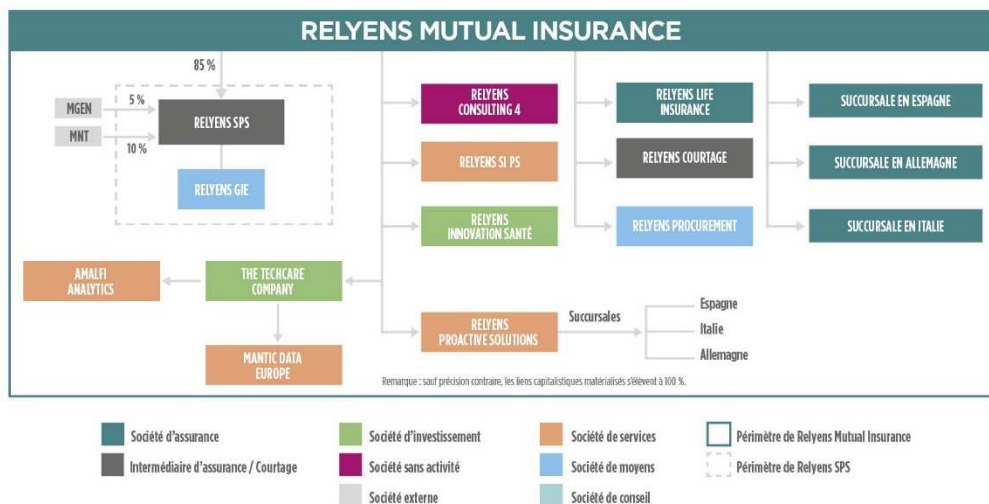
RELYENS MUTUAL INSURANCE

85 %

MGEN

5 %

MNT

10 %

RELYENS SPS

RELYENS GIE

RELYENS CONSULTING 4

RELYENS SI PS

RELYENS INNOVATION SANTÉ

RELYENS LIFE INSURANCE

RELYENS COURTAGE

RELYENS PROCUREMENT

SUCCURSALE EN ESPAGNE

SUCCURSALE EN ALLEMAGNE

SUCCURSALE EN ITALIE

AMALFI ANALYTICS

THE TECHCARE COMPANY

MANTIC DATA EUROPE

RELYENS PROACTIVE SOLUTIONS

Succursales

Espagne

Italie

Allemagne

Remarque : sauf précision contraire, les liens capitalistiques matérialisés s'élèvent à 100 %.

Société d'assurance

Intermédiaire d'assurance / Courtage

Société d'investissement

Société sans activité

Société externe

Société de services

Société de moyens

Société de conseil

Périmètre de Relyens Mutual Insurance

Périmètre de Relyens SPS